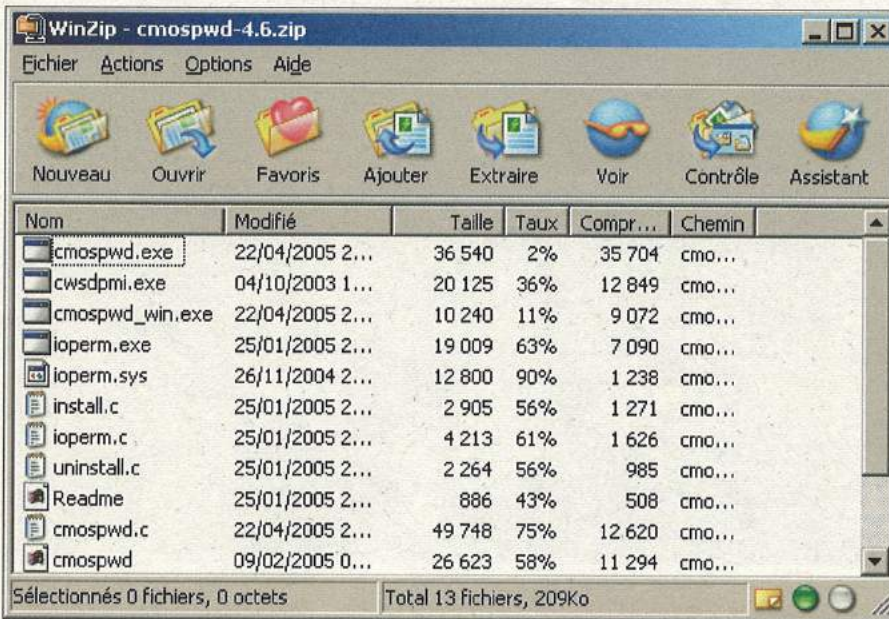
WinZip - cmospwd-4.6.zip

Fichier Actions Options Aide

Nouveau Ouvrir Favoris Ajouter Extraire Voir Contrôle Assistant

| Nom | Modifié | Taille | Taux | Compr... | Chemin |
|---|---|---|---|---|---|
| cmospwd.exe | 22/04/2005 2... | 36 540 | 2% | 35 704 | cmo... |
| cwsdpmi.exe | 04/10/2003 1... | 20 125 | 36% | 12 849 | cmo... |
| cmospwd_win.exe | 22/04/2005 2... | 10 240 | 11% | 9 072 | cmo... |
| ioperm.exe | 25/01/2005 2... | 19 009 | 63% | 7 090 | cmo... |
| ioperm.sys | 26/11/2004 2... | 12 800 | 90% | 1 238 | cmo... |
| install.c | 25/01/2005 2... | 2 905 | 56% | 1 271 | cmo... |
| ioperm.c | 25/01/2005 2... | 4 213 | 61% | 1 626 | cmo... |
| uninstall.c | 25/01/2005 2... | 2 264 | 56% | 985 | cmo... |
| Readme | 25/01/2005 2... | 886 | 43% | 508 | cmo... |
| cmospwd.c | 22/04/2005 2... | 49 748 | 75% | 12 620 | cmo... |
| cmospwd | 09/02/2005 0... | 26 623 | 58% | 11 294 | cmo... |

Sélectionnés 0 fichiers, 0 octets Total 13 fichiers, 209Ko